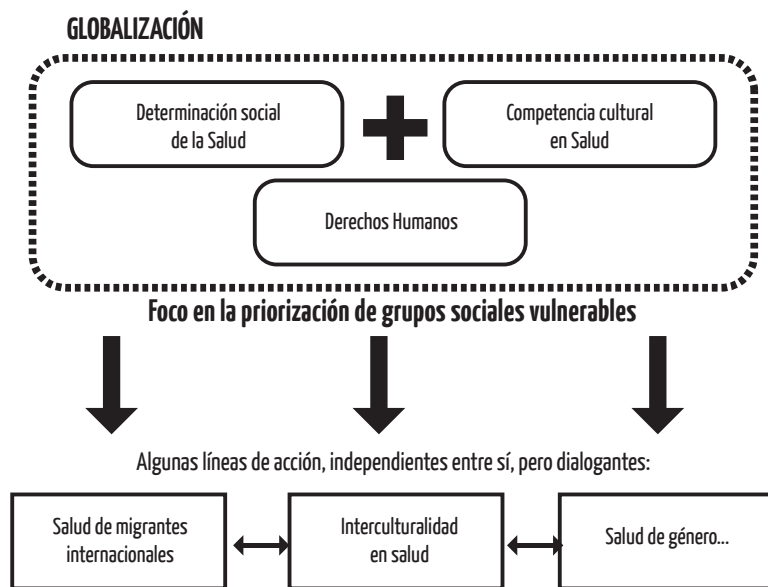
GLOBALIZACIÓN

Determinación social de la Salud

Competencia cultural en Salud

Derechos Humanos

Foco en la priorización de grupos sociales vulnerables

Algunas líneas de acción, independientes entre sí, pero dialogantes:

Salud de migrantes internacionales

Interculturalidad en salud

Salud de género...